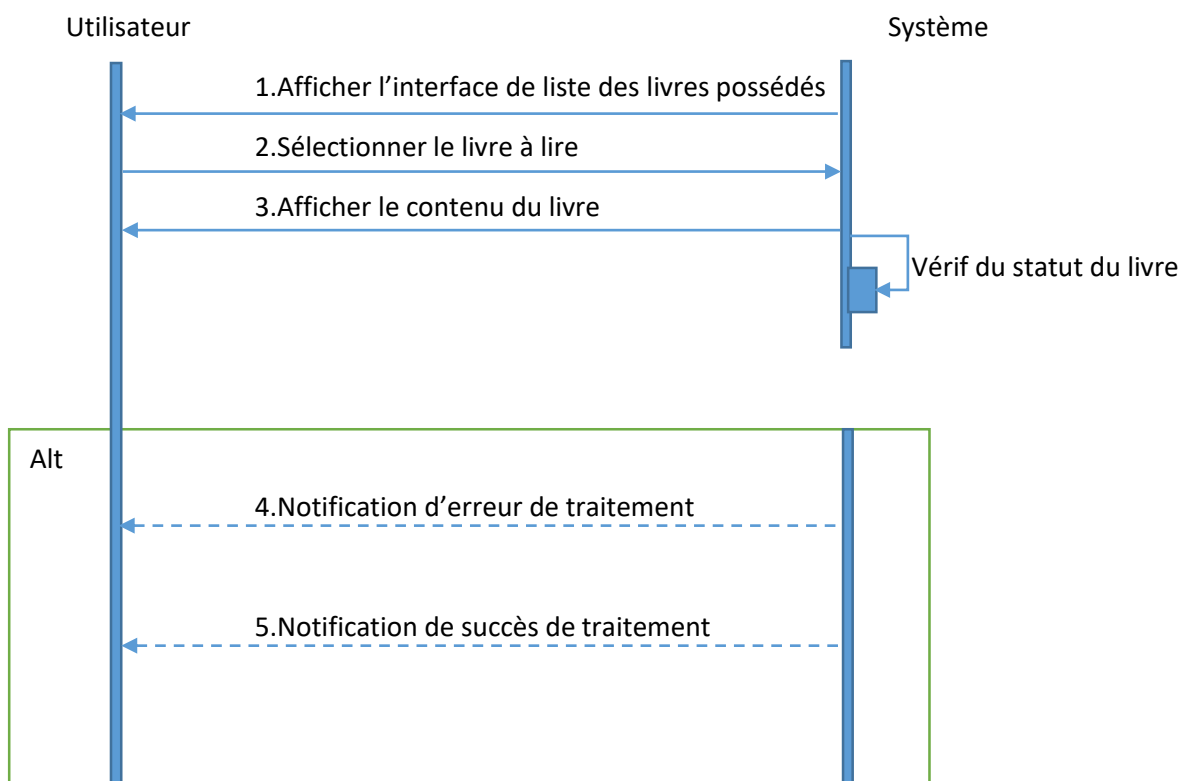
Utilisateur

Système

1.Afficher l’interface de liste des livres possédés

2.Sélectionner le livre à lire

3.Afficher le contenu du livre

Vérif du statut du livre

Alt

4.Notification d’erreur de traitement

5.Notification de succès de traitement